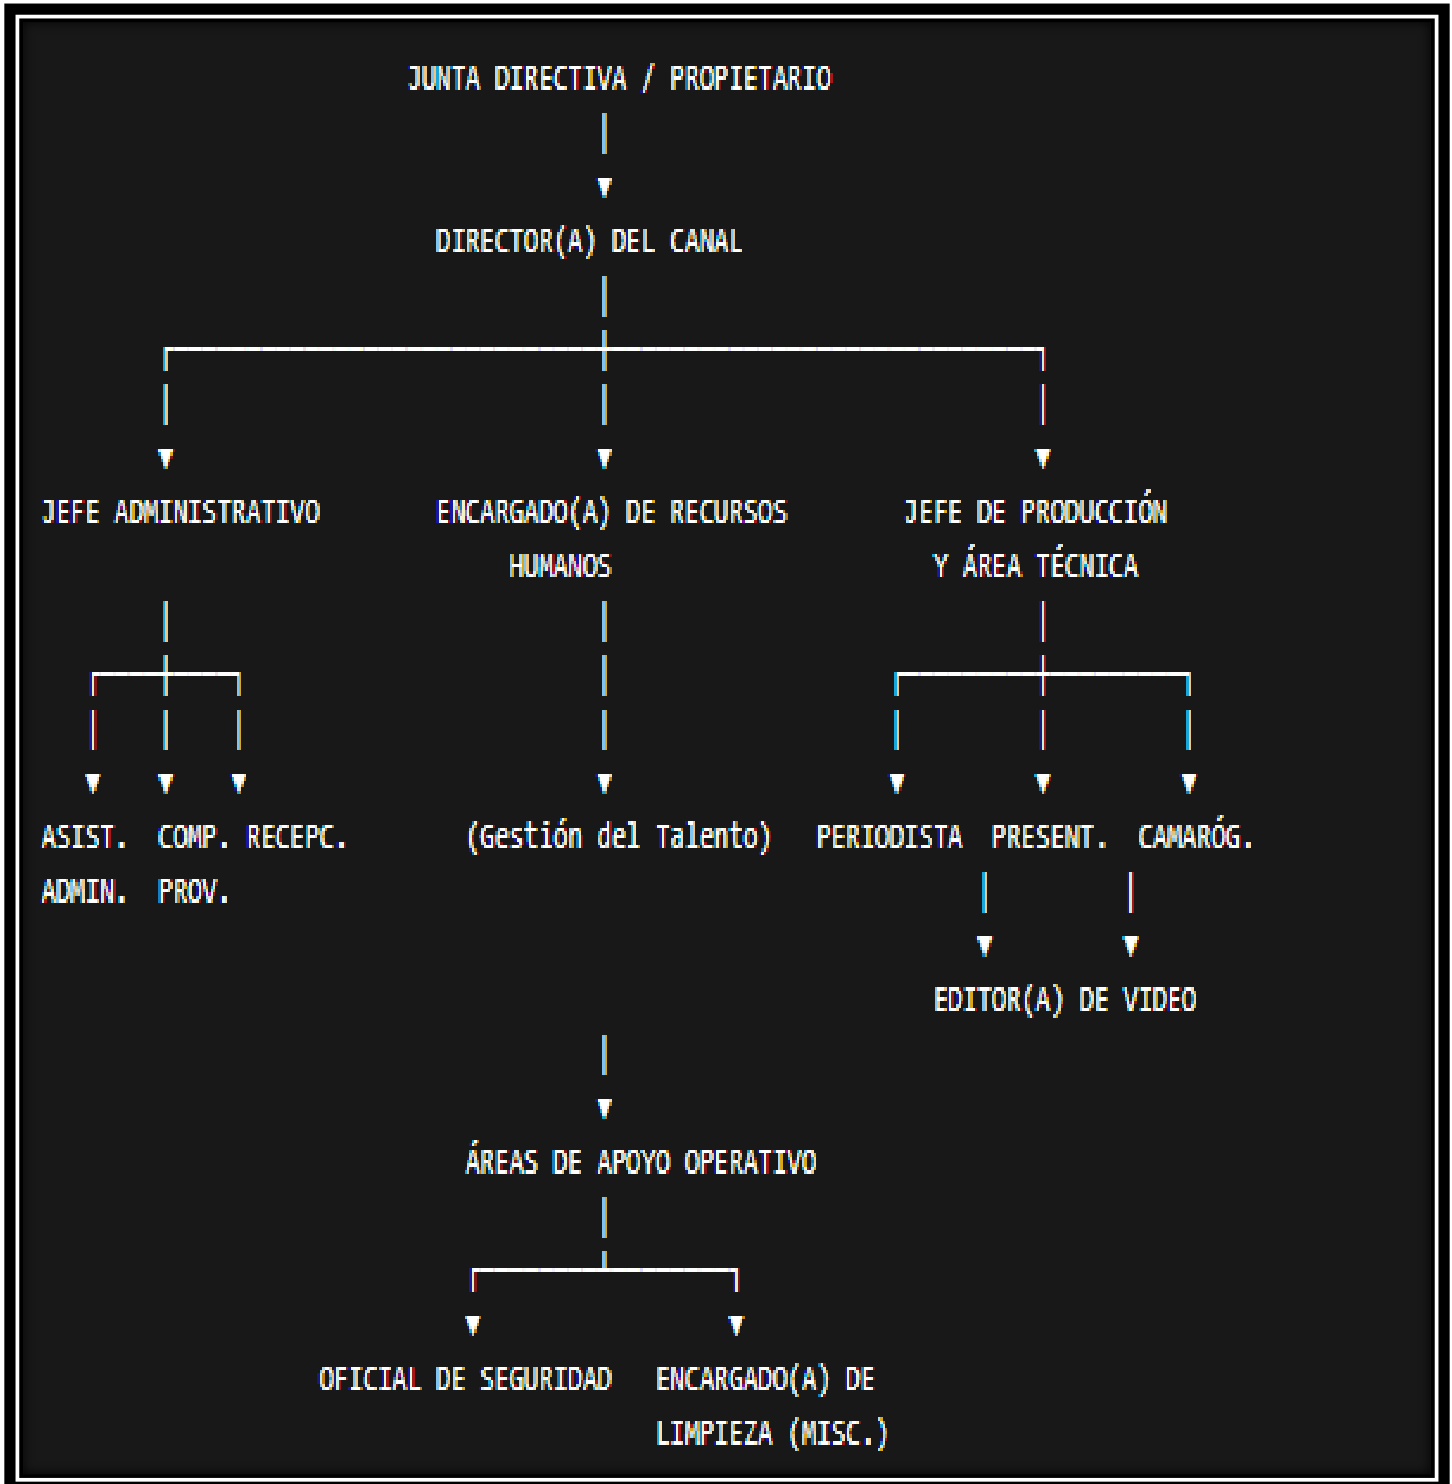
JUNTA DIRECTIVA / PROPIETARIO

DIRECTOR(A) DEL CANAL

JEFE ADMINISTRATIVO

ENCARGADO(A) DE RECURSOS HUMANOS

JEFE DE PRODUCCIÓN Y ÁREA TÉCNICA

ASIST. ADMIN.

COMP. PROV.

RECEPC.

(Gestión del Talento)

PERIODISTA

PRESENT.

CAMARÓG.

EDITOR(A) DE VIDEO

ÁREAS DE APOYO OPERATIVO

OFICIAL DE SEGURIDAD

ENCARGADO(A) DE LIMPIEZA (MISC.)